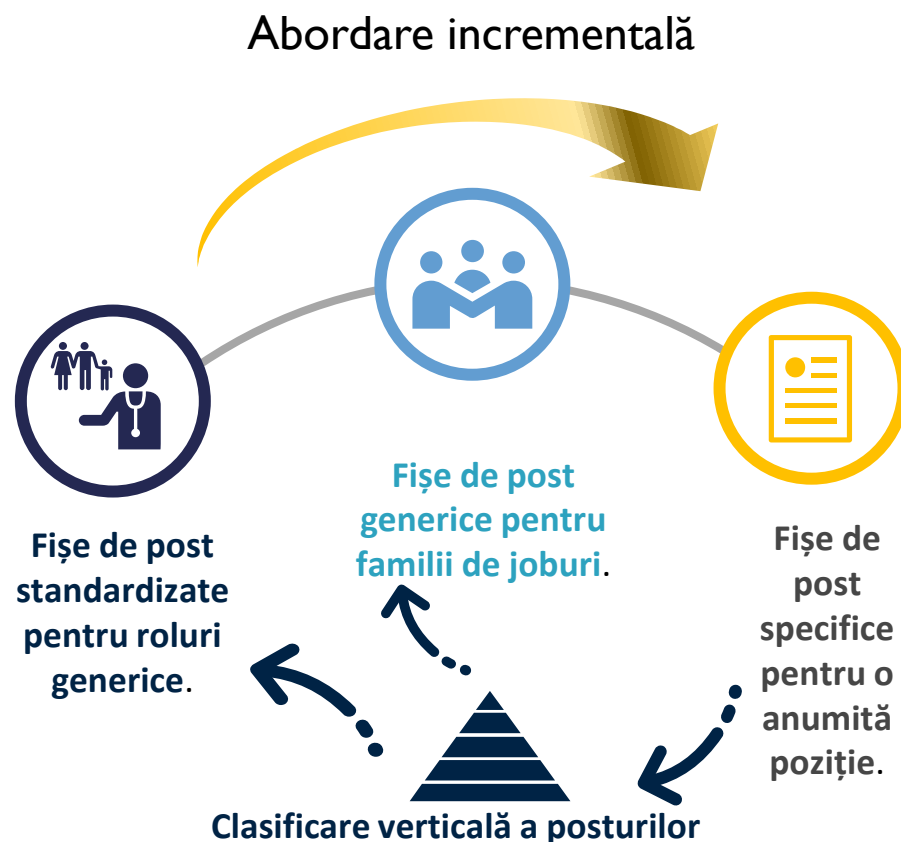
Abordare incrementală

Fișe de post standardizate pentru roluri generice.

Fișe de post generice pentru familii de joburi.

Fișe de post specifice pentru o anumită poziție.

Clasificare verticală a posturilor